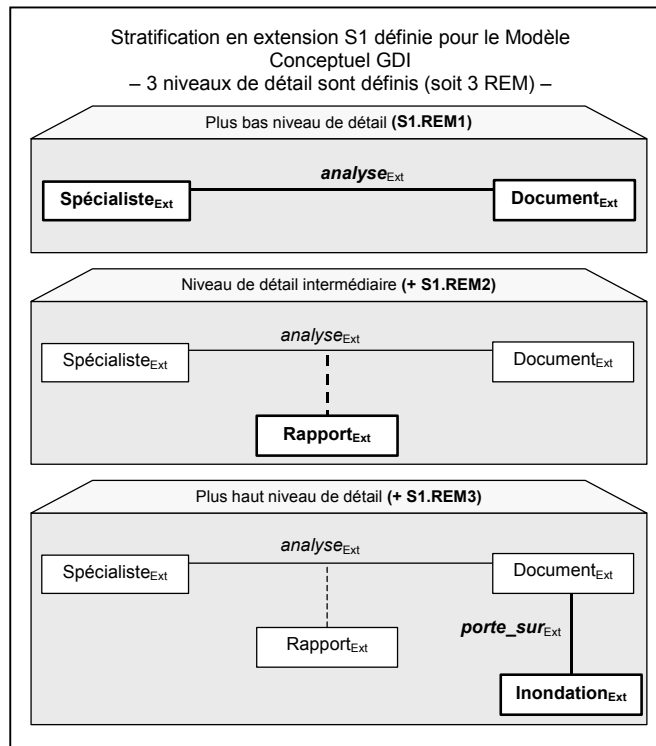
Stratification en extension S1 définie pour le Modèle Conceptuel GDI
– 3 niveaux de détail sont définis (soit 3 REM) –

Plus bas niveau de détail **(S1.REM1)**

***analyse***$_{\text{Ext}}$

**Spécialiste**$_{\textbf{Ext}}$

**Document**$_{\textbf{Ext}}$

Niveau de détail intermédiaire **(+ S1.REM2)**

*analyse*$_{\text{Ext}}$

Spécialiste$_{\text{Ext}}$

Document$_{\text{Ext}}$

**Rapport**$_{\textbf{Ext}}$

Plus haut niveau de détail **(+ S1.REM3)**

*analyse*$_{\text{Ext}}$

Spécialiste$_{\text{Ext}}$

Document$_{\text{Ext}}$

***porte\_sur***$_{\text{Ext}}$

Rapport$_{\text{Ext}}$

**Inondation**$_{\textbf{Ext}}$